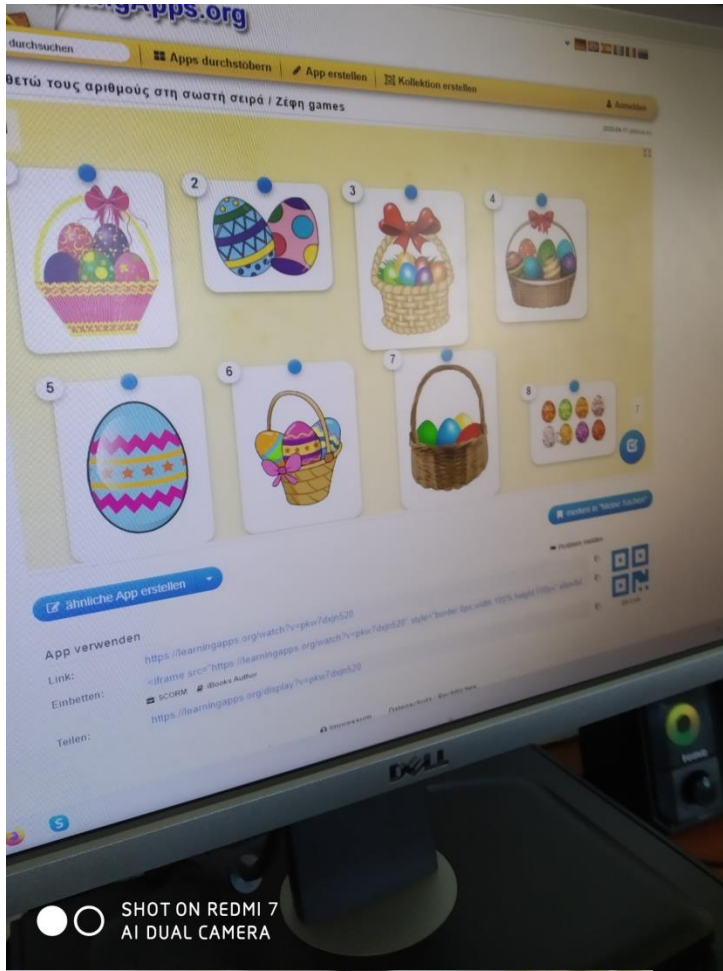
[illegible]gApps.org

durchsuchen

Apps durchstöbern
App erstellen
Kollektion erstellen

Anmelden

θετώ τους αριθμούς στη σωστή σειρά / Ζέφη games

2
3
4
5
6
7
8

merken in "Meine Sachen"

Problem melden

ähnliche App erstellen

App verwenden

Link: https://learningapps.org/watch?v=pkw7dqjn520

Einbetten: <iframe src="https://learningapps.org/watch?v=pkw7dqjn520" style="border:0px;width:100%;height:500px" allowfullscreen

SCORM
iBooks Author

https://learningapps.org/display?v=pkw7dqjn520

Teilen:

DELL

SHOT ON REDMI 7
AI DUAL CAMERA